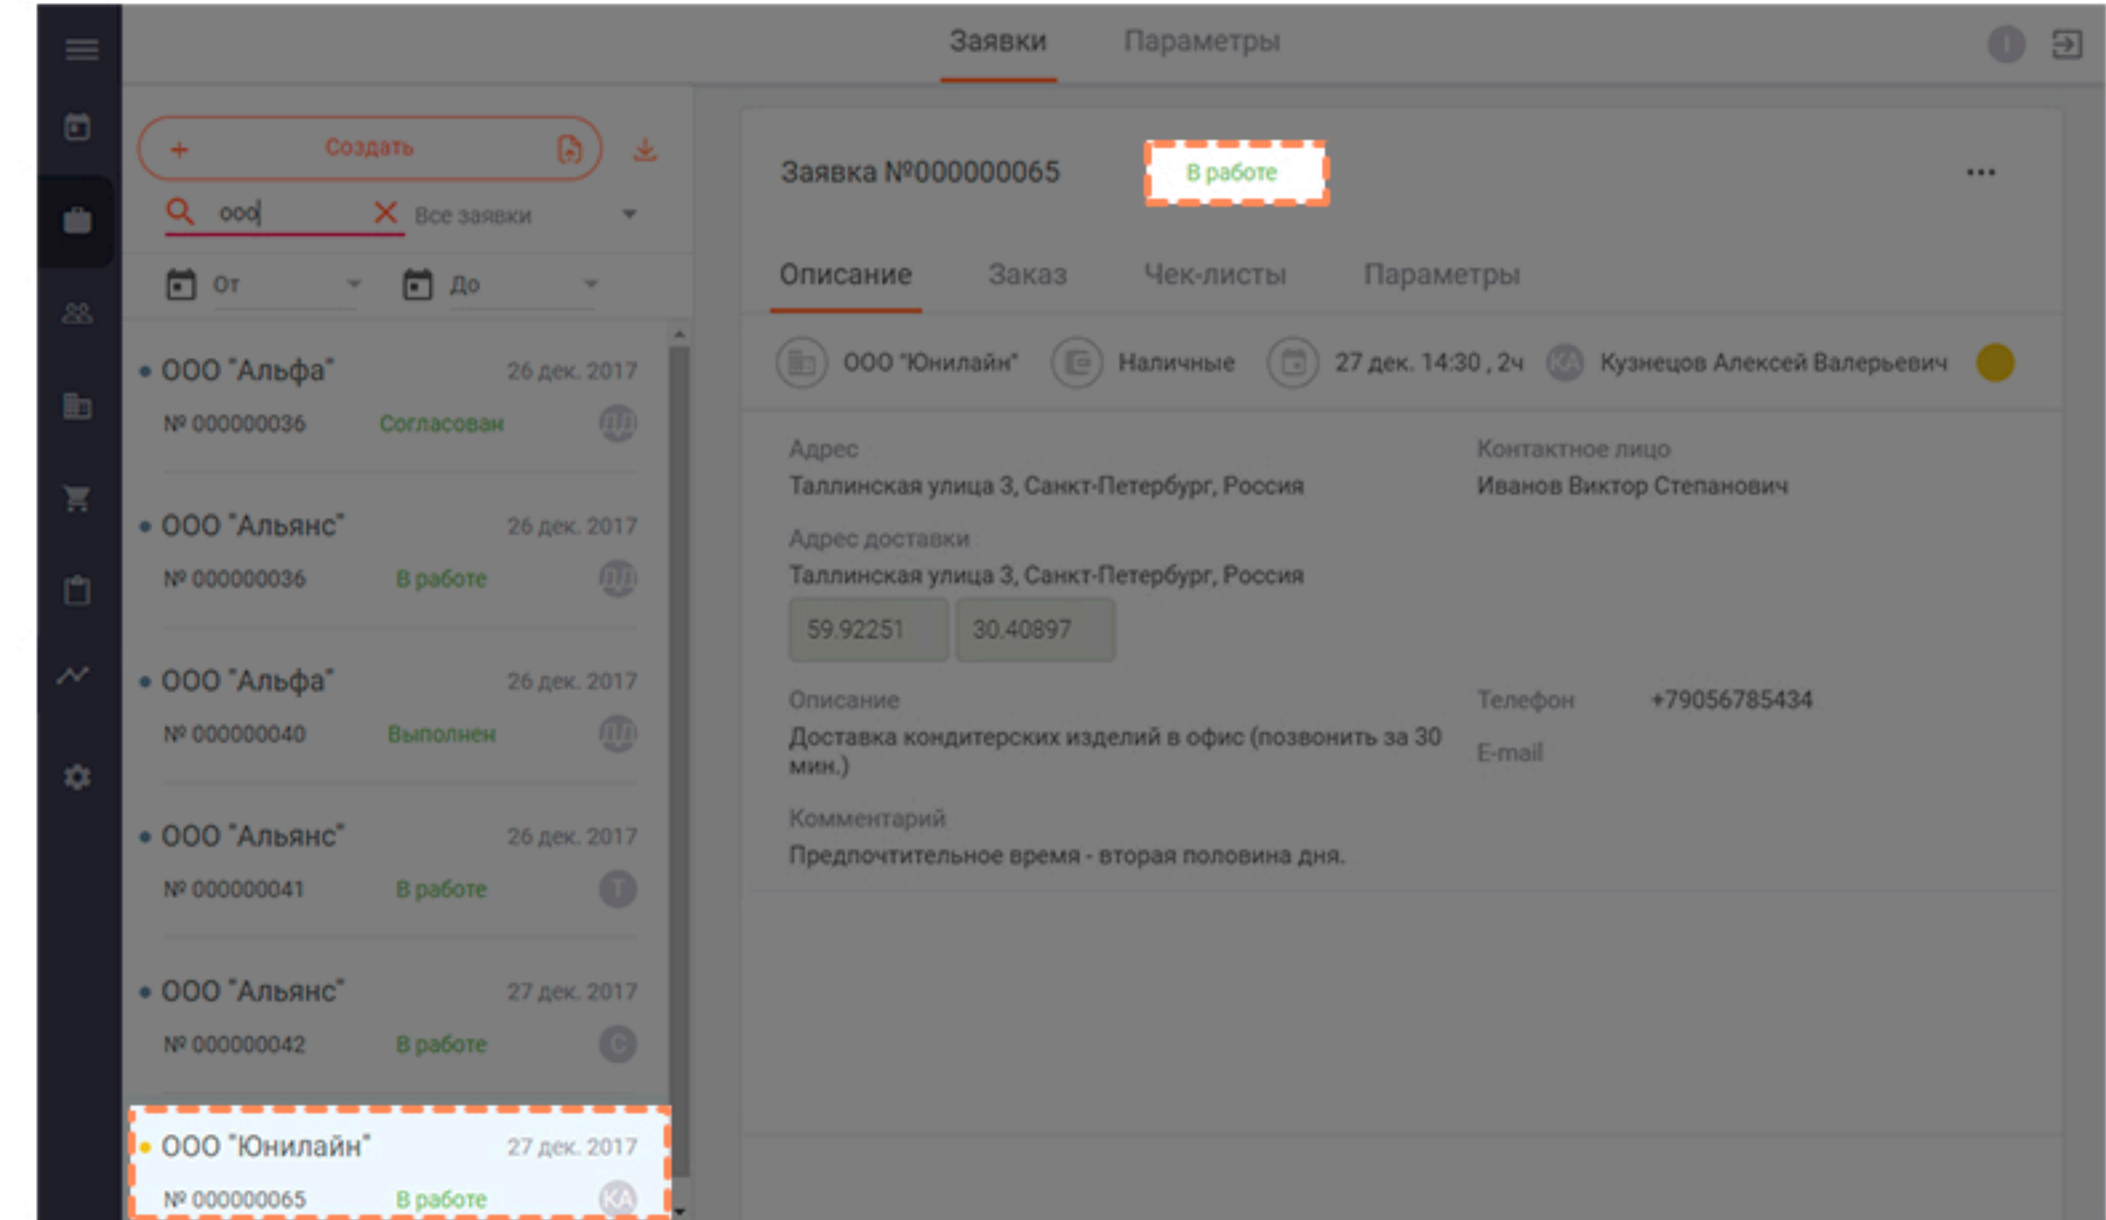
Заявки Параметры

+ Создать

ооо Все заявки

От До

ООО "Альфа" 26 дек. 2017
№ 000000036 Согласован

ООО "Альянс" 26 дек. 2017
№ 000000036 В работе

ООО "Альфа" 26 дек. 2017
№ 000000040 Выполнен

ООО "Альянс" 26 дек. 2017
№ 000000041 В работе Т

ООО "Альянс" 27 дек. 2017
№ 000000042 В работе С

ООО "Юнилайн" 27 дек. 2017
№ 000000065 В работе КА

Заявка №000000065 В работе

Описание Заказ Чек-листы Параметры

ООО "Юнилайн" Наличные 27 дек. 14:30 , 2ч Кузнецов Алексей Валерьевич

Адрес
Таллинская улица 3, Санкт-Петербург, Россия

Контактное лицо
Иванов Виктор Степанович

Адрес доставки
Таллинская улица 3, Санкт-Петербург, Россия

59.92251 30.40897

Описание
Доставка кондитерских изделий в офис (позвонить за 30 мин.)

Телефон +79056785434

E-mail

Комментарий
Предпочтительное время - вторая половина дня.